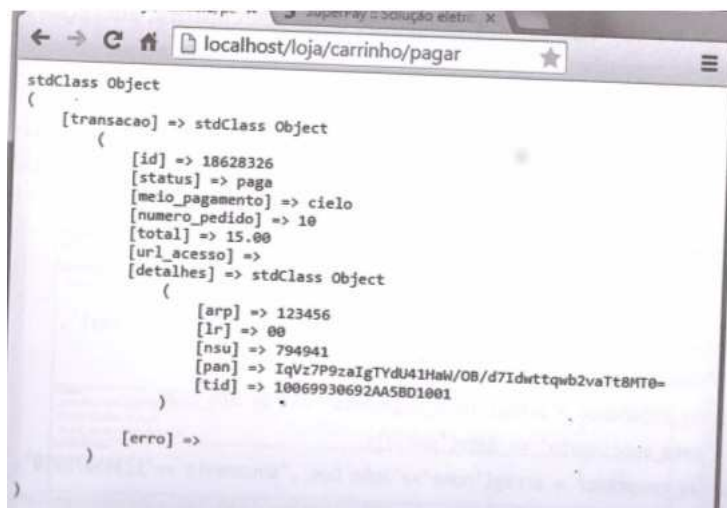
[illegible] × SuperPay :: Solução eletr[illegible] ×

localhost/loja/carrinho/pagar

stdClass Object
(
[transacao] => stdClass Object
(
[id] => 18628326
[status] => paga
[meio_pagamento] => cielo
[numero_pedido] => 10
[total] => 15.00
[url_acesso] =>
[detalhes] => stdClass Object
(
[arp] => 123456
[lr] => 00
[nsu] => 794941
[pan] => IqVz7P9zaIgTYdU41HaW/OB/d7Idwttqwb2vaTt8MT0=
[tid] => 10069930692AA5BD1001
)

[erro] =>
)

)